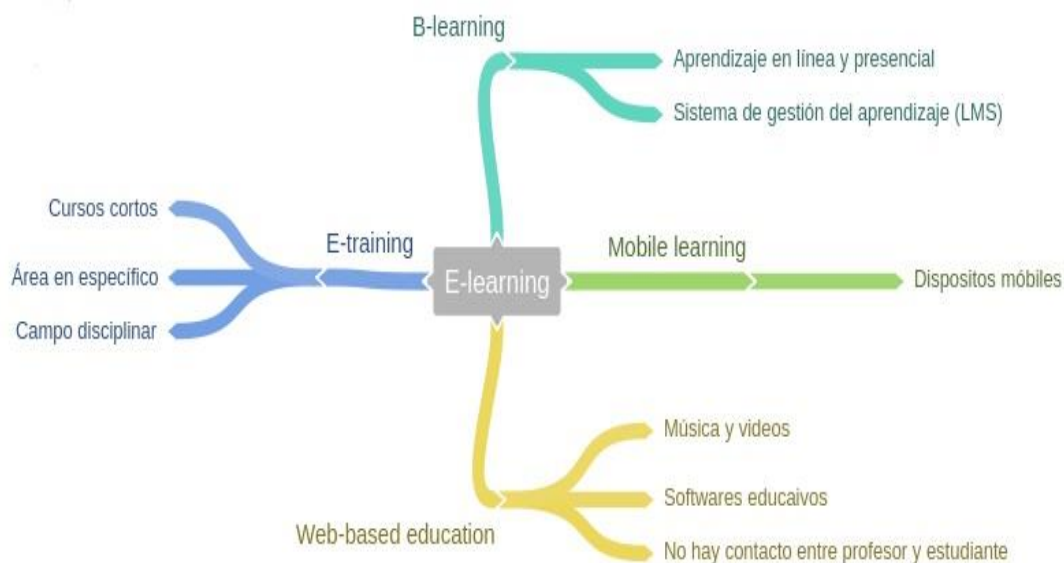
B-learning

Aprendizaje en línea y presencial

Sistema de gestión del aprendizaje (LMS)

Cursos cortos

Área en específico

Campo disciplinar

E-training

E-learning

Mobile learning

Dispositos móbiles

Música y videos

Softwares educaivos

No hay contacto entre profesor y estudiante

Web-based education